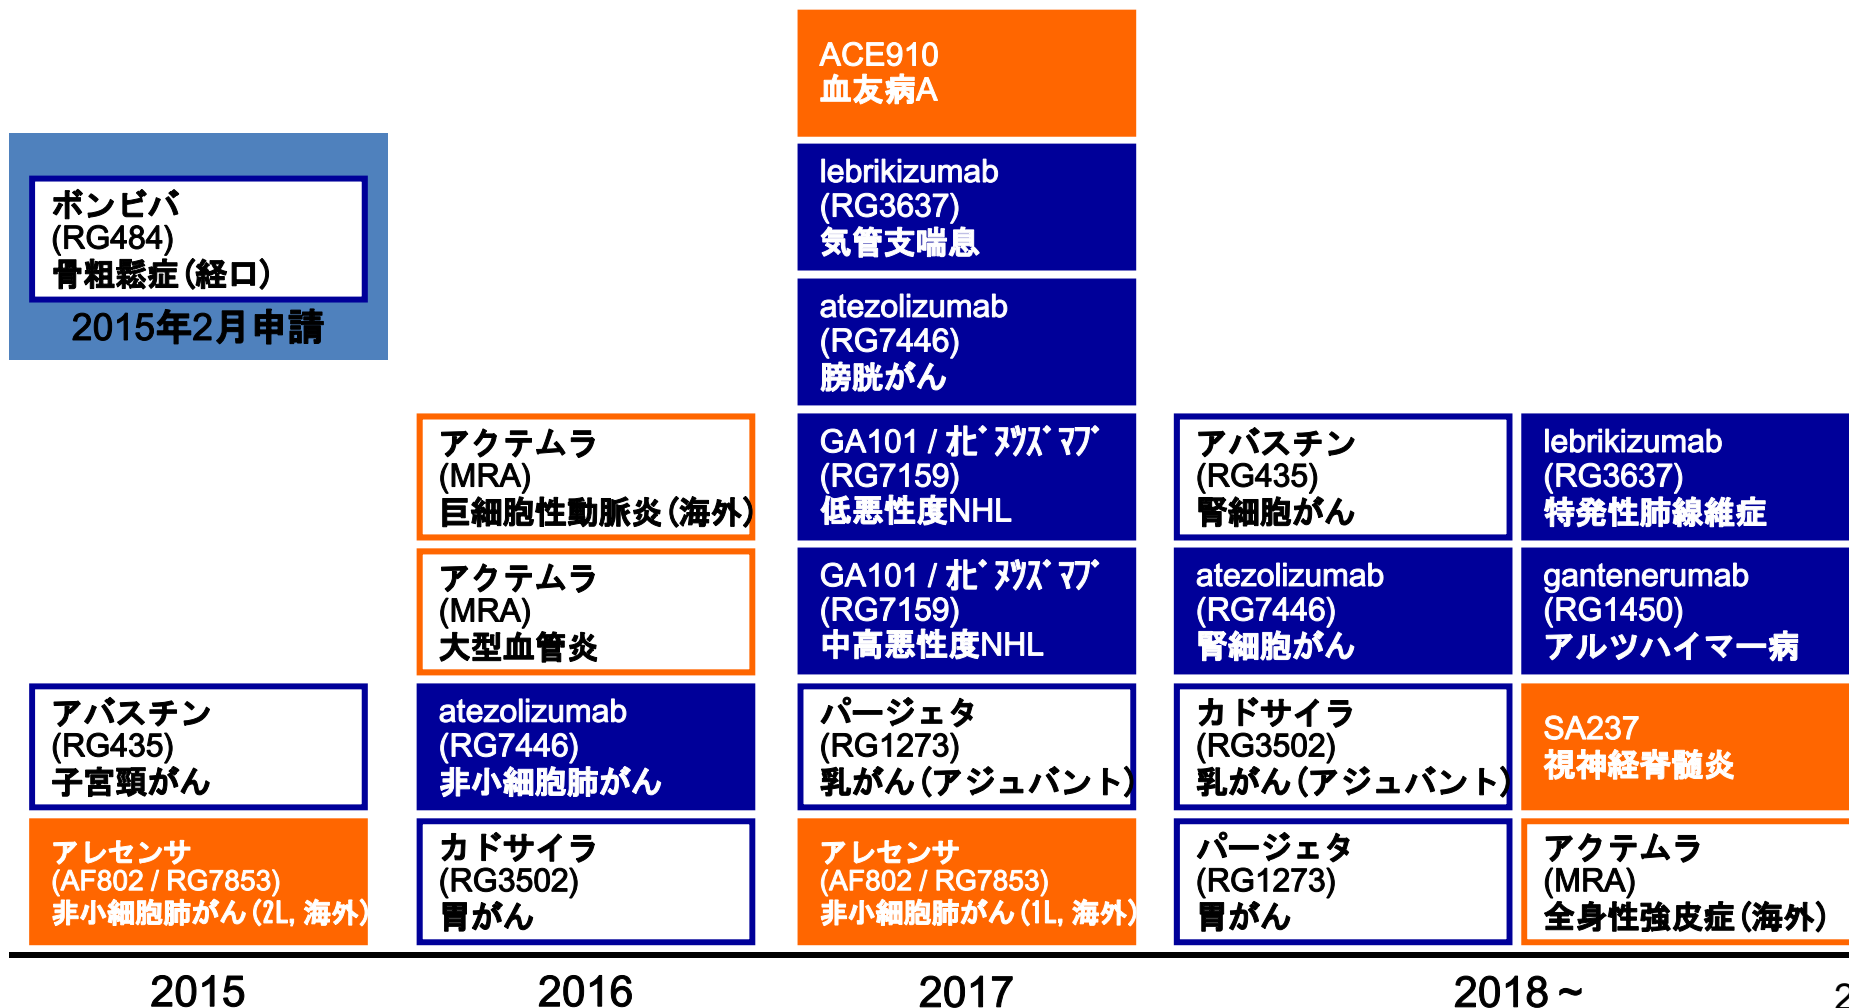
ボンビバ
(RG484)
骨粗鬆症(経口)
2015年2月申請

アバスチン
(RG435)
子宮頸がん

アレセンサ
(AF802 / RG7853)
非小細胞肺がん(2L, 海外)

アクテムラ
(MRA)
巨細胞性動脈炎(海外)

アクテムラ
(MRA)
大型血管炎

atezolizumab
(RG7446)
非小細胞肺がん

カドサイラ
(RG3502)
胃がん

ACE910
血友病A

lebrikizumab
(RG3637)
気管支喘息

atezolizumab
(RG7446)
膀胱がん

GA101 / オビヌツズマブ
(RG7159)
低悪性度NHL

GA101 / オビヌツズマブ
(RG7159)
中高悪性度NHL

パージェタ
(RG1273)
乳がん(アジュバント)

アレセンサ
(AF802 / RG7853)
非小細胞肺がん(1L, 海外)

アバスチン
(RG435)
腎細胞がん

atezolizumab
(RG7446)
腎細胞がん

カドサイラ
(RG3502)
乳がん(アジュバント)

パージェタ
(RG1273)
胃がん

lebrikizumab
(RG3637)
特発性肺線維症

gantenerumab
(RG1450)
アルツハイマー病

SA237
視神経脊髄炎

アクテムラ
(MRA)
全身性強皮症(海外)

2015

2016

2017

2018～

2